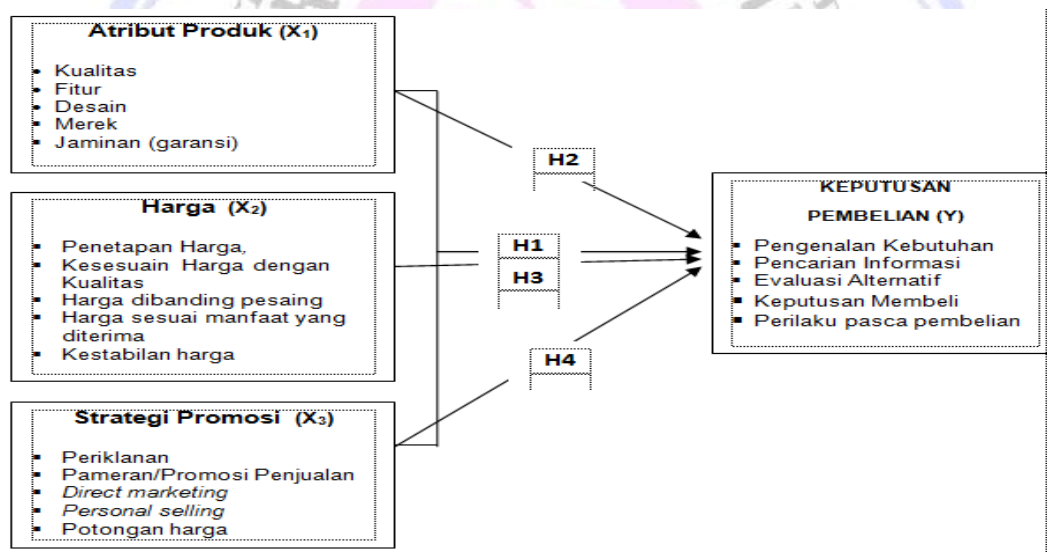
Atribut Produk ($X_1$)

- Kualitas
- Fitur
- Desain
- Merek
- Jaminan (garansi)

Harga ($X_2$)

- Penetapan Harga,
- Kesesuain Harga dengan Kualitas
- Harga dibanding pesaing
- Harga sesuai manfaat yang diterima
- Kestabilan harga

Strategi Promosi ($X_3$)

- Periklanan
- Pameran/Promosi Penjualan
- Direct marketing
- Personal selling
- Potongan harga

H2

H1

H3

H4

KEPUTUSAN PEMBELIAN (Y)

- Pengenalan Kebutuhan
- Pencarian Informasi
- Evaluasi Alternatif
- Keputusan Membeli
- Perilaku pasca pembelian